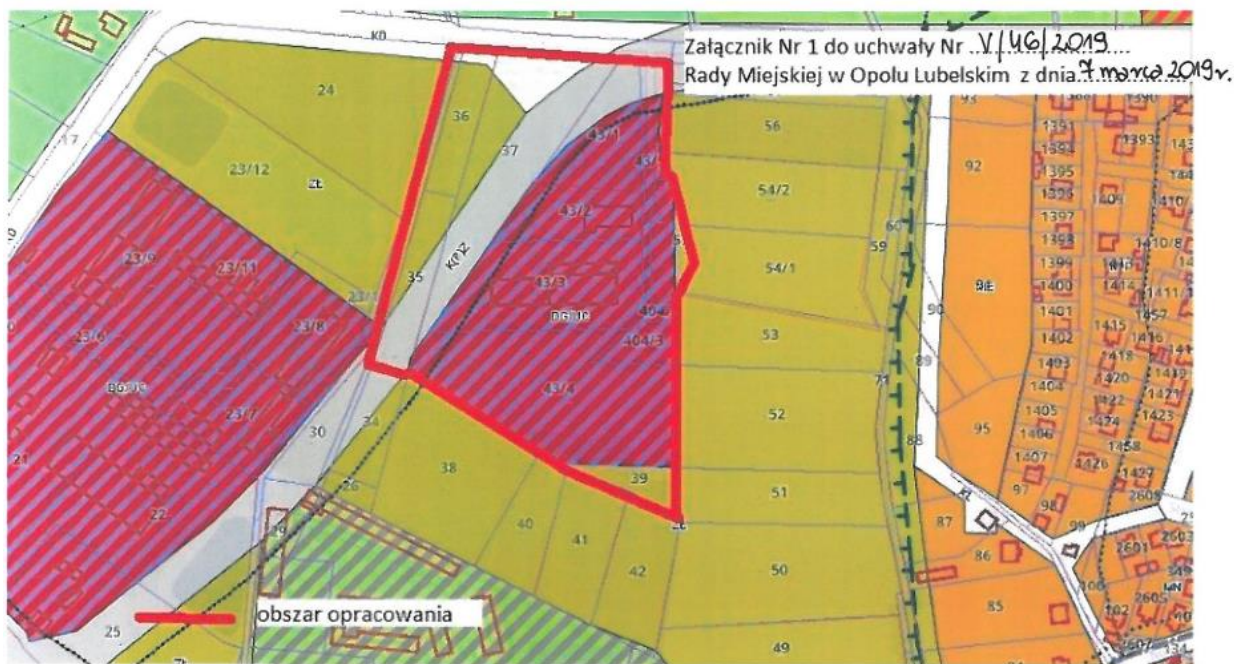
Załącznik Nr 1 do uchwały Nr V/46/2019
Rady Miejskiej w Opolu Lubelskim z dnia 7 marca 2019 r.

KD
24
17
23/12
ZL
23/9
23/11
23/1
23/8
23/6
BG/UC
23/7
21
22
25
30
34
26
36
37
35
KDZ
43/1
43/
43/2
43/3
DG/UC
404
404/3
43/4
38
39
40
41
42
26
56
54/2
54/1
59
60
53
52
51
50
49
93
92
90
89
71
88
95
97
98
87
86
85
99
1391
1393
1394
1395
1396
1397
1398
1399
1400
1401
1402
1403
1404
1405
1406
1407
1409
1410
1410/8
1413
1414
1411/
1415
1416
1417
1418
1420
1421
1422
1423
1424
1426
1427
1458
1457
2601
2603
2605
2607
102
100
MN
obszar opracowania